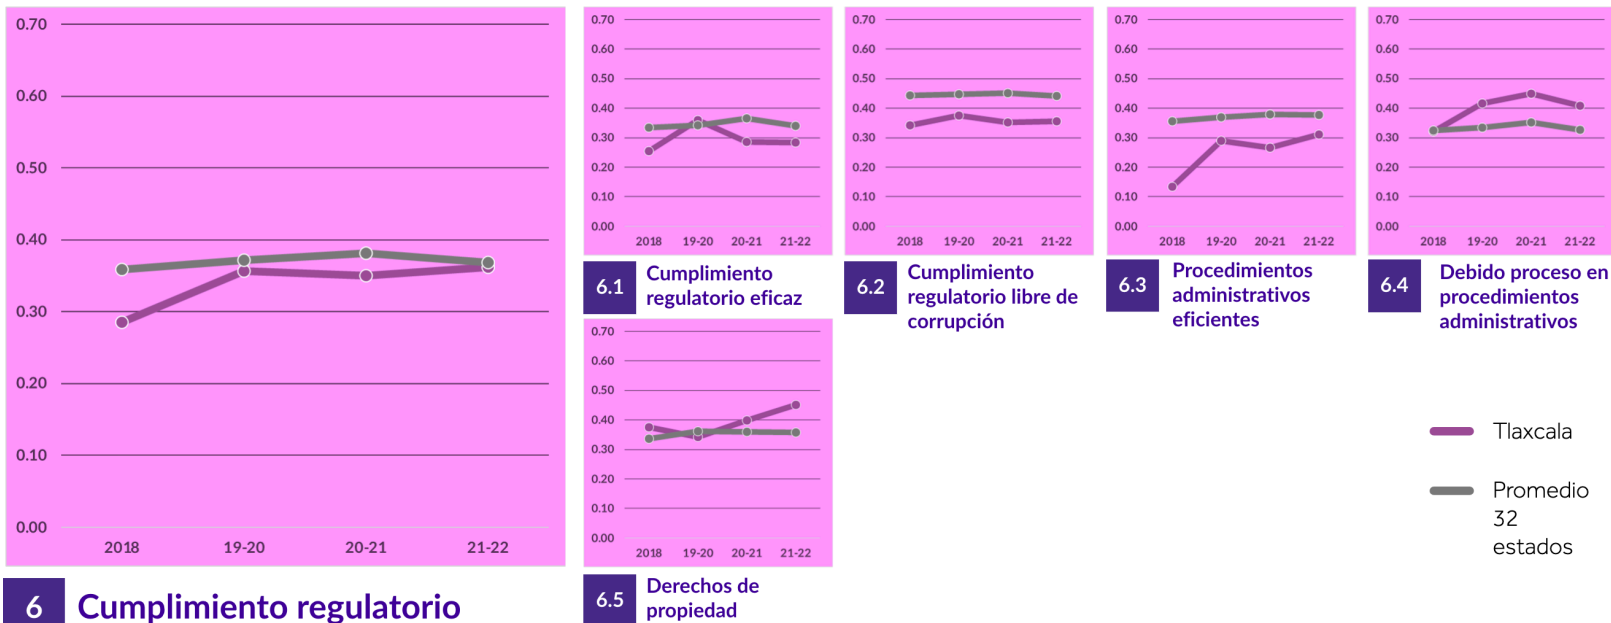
0.70
0.60
0.50
0.40
0.30
0.20
0.10
0.00
2018 19-20 20-21 21-22

6 Cumplimiento regulatorio

0.70
0.60
0.50
0.40
0.30
0.20
0.10
0.00
2018 19-20 20-21 21-22

6.1 Cumplimiento regulatorio eficaz

0.70
0.60
0.50
0.40
0.30
0.20
0.10
0.00
2018 19-20 20-21 21-22

6.2 Cumplimiento regulatorio libre de corrupción

0.70
0.60
0.50
0.40
0.30
0.20
0.10
0.00
2018 19-20 20-21 21-22

6.3 Procedimientos administrativos eficientes

0.70
0.60
0.50
0.40
0.30
0.20
0.10
0.00
2018 19-20 20-21 21-22

6.4 Debido proceso en procedimientos administrativos

0.70
0.60
0.50
0.40
0.30
0.20
0.10
0.00
2018 19-20 20-21 21-22

6.5 Derechos de propiedad

Tlaxcala

Promedio 32 estados